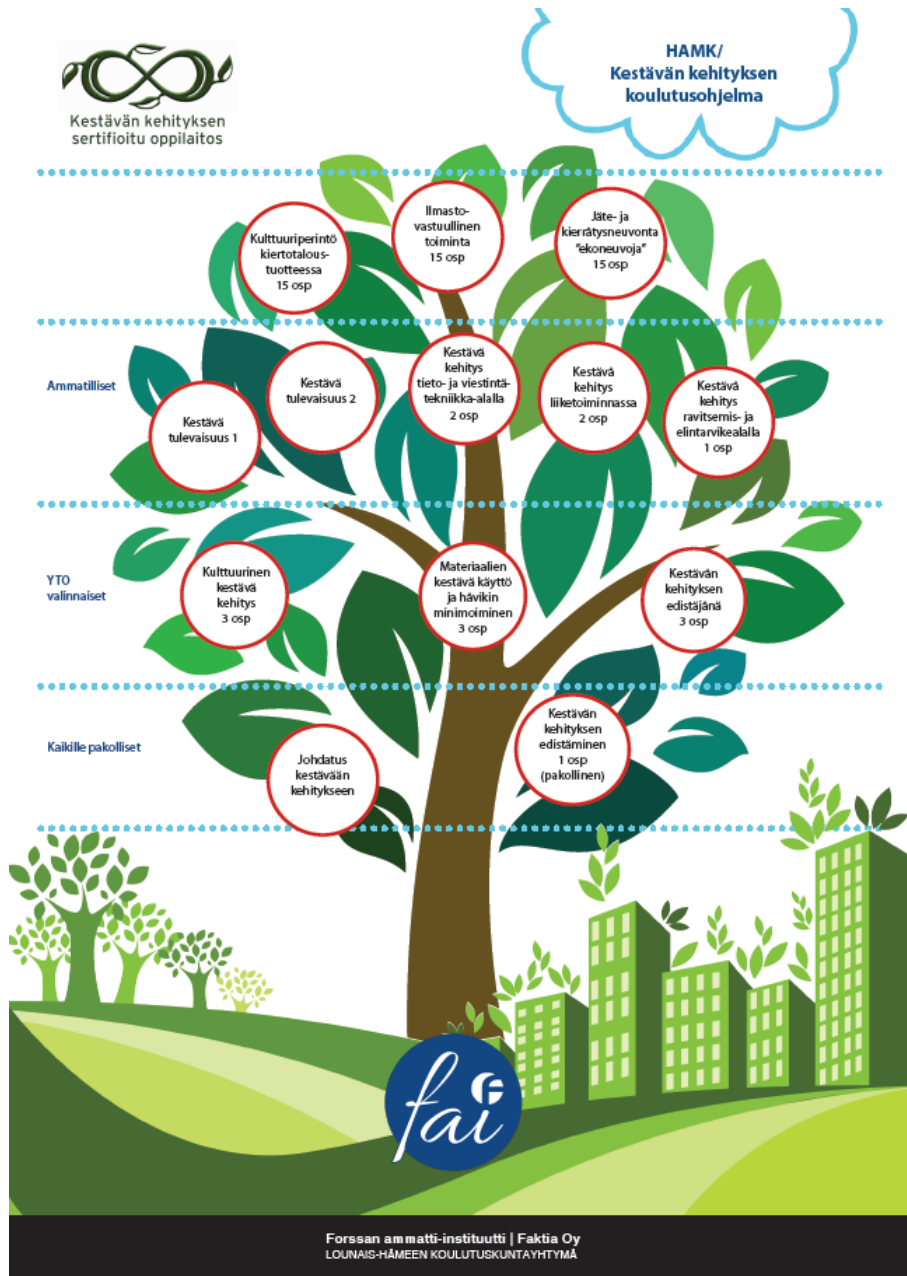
Kestävän kehityksen sertifioitu oppilaitos

HAMK/
Kestävän kehityksen koulutusohjelma

Kulttuuriperintö kiertotaloustuotteessa
15 osp

Ilmastovastuullinen toiminta
15 osp

Jäte- ja kierrätysneuvonta "ekoneuvoja"
15 osp

Ammatilliset

Kestävä tulevaisuus 1

Kestävä tulevaisuus 2

Kestävä kehitys tieto- ja viestintätekniikka-alalla
2 osp

Kestävä kehitys liiketoiminnassa
2 osp

Kestävä kehitys ravitsemis- ja elintarvikealalla
1 osp

YTO valinnaiset

Kulttuurinen kestävä kehitys
3 osp

Materiaalien kestävä käyttö ja hävikin minimoiminen
3 osp

Kestävän kehityksen edistäjänä
3 osp

Kaikille pakolliset

Johdatus kestävään kehitykseen

Kestävän kehityksen edistäminen
1 osp
(pakollinen)

fai

Forssan ammatti-instituutti | Faktia Oy
LOUNAIS-HÄMEEN KOULUTUSKUNTAYHTYMÄ